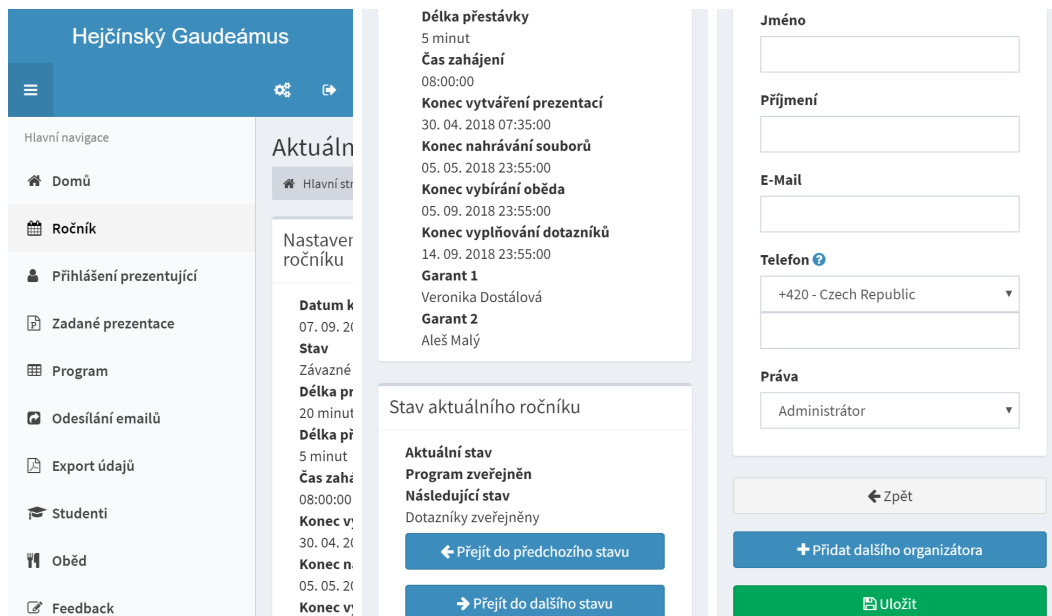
Hejčínský Gaudeámus

Hlavní navigace

Domů

Ročník

Přihlášení prezentující

Zadané prezentace

Program

Odesílání emailů

Export údajů

Studenti

Oběd

Feedback

Aktuáln

Hlavní str

Nastaver ročníku

Datum k
07. 09. 20
Stav
Závazné
Délka pr
20 minut
Délka př
5 minut
Čas zahá
08:00:00
Konec vy
30. 04. 20
Konec n
05. 05. 20
Konec v

Délka přestávky
5 minut
Čas zahájení
08:00:00
Konec vytváření prezentací
30. 04. 2018 07:35:00
Konec nahrávání souborů
05. 05. 2018 23:55:00
Konec vybírání oběda
05. 09. 2018 23:55:00
Konec vyplňování dotazníků
14. 09. 2018 23:55:00
Garant 1
Veronika Dostálová
Garant 2
Aleš Malý

Stav aktuálního ročníku

Aktuální stav
Program zveřejněn
Následující stav
Dotazníky zveřejněny

Přejít do předchozího stavu

Přejít do dalšího stavu

Jméno

Příjmení

E-Mail

Telefon

+420 - Czech Republic

Práva

Administrátor

Zpět

Přidat dalšího organizátora

Uložit